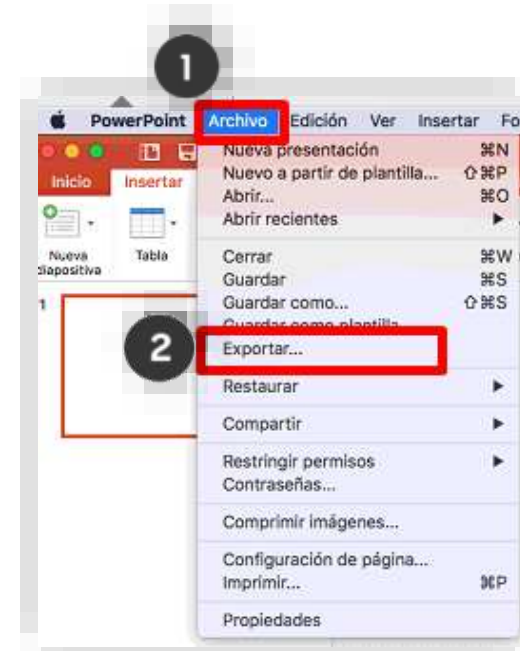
1

PowerPoint Archivo Edición Ver Insertar Fo

Inicio Insertar

Nueva diapositiva

Tabla

1

Nueva presentación ⌘N
Nuevo a partir de plantilla... ⇧⌘P
Abrir... ⌘O
Abrir recientes ▶

Cerrar ⌘W
Guardar ⌘S
Guardar como... ⇧⌘S
Guardar como plantilla...

2

Exportar...

Restaurar ▶

Compartir ▶

Restringir permisos ▶
Contraseñas...

Comprimir imágenes...

Configuración de página...
Imprimir... ⌘P

Propiedades